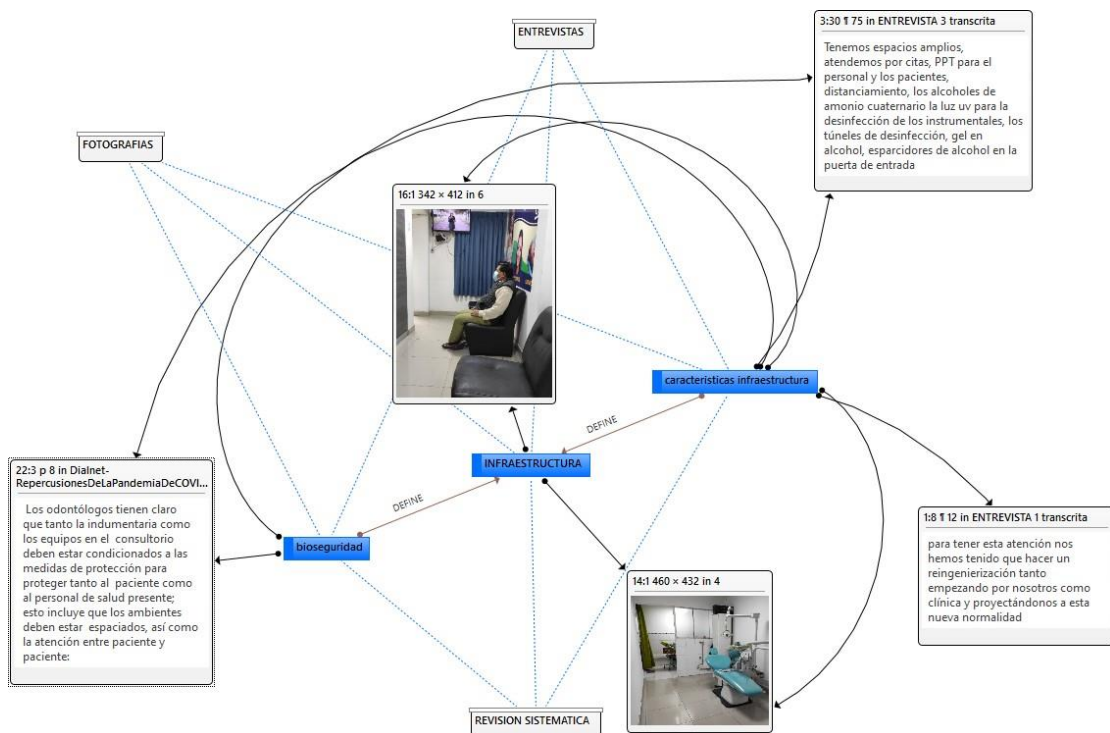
ENTREVISTAS

3:30 ¶ 75 in ENTREVISTA 3 transcrita

Tenemos espacios amplios, atendemos por citas, PPT para el personal y los pacientes, distanciamiento, los alcoholes de amonio cuaternario la luz uv para la desinfección de los instrumentales, los túneles de desinfección, gel en alcohol, esparcidores de alcohol en la puerta de entrada

FOTOGRAFIAS

16:1 342 × 412 in 6

caracteristicas infraestructura

DEFINE

INFRAESTRUCTURA

DEFINE

22:3 p 8 in Dialnet-RepercusionesDeLaPandemiaDeCOVI...

Los odontólogos tienen claro que tanto la indumentaria como los equipos en el consultorio deben estar condicionados a las medidas de protección para proteger tanto al paciente como al personal de salud presente; esto incluye que los ambientes deben estar espaciados, así como la atención entre paciente y paciente:

bioseguridad

1:8 ¶ 12 in ENTREVISTA 1 transcrita

para tener esta atención nos hemos tenido que hacer un reingenierización tanto empezando por nosotros como clínica y proyectándonos a esta nueva normalidad

14:1 460 × 432 in 4

REVISION SISTEMATICA